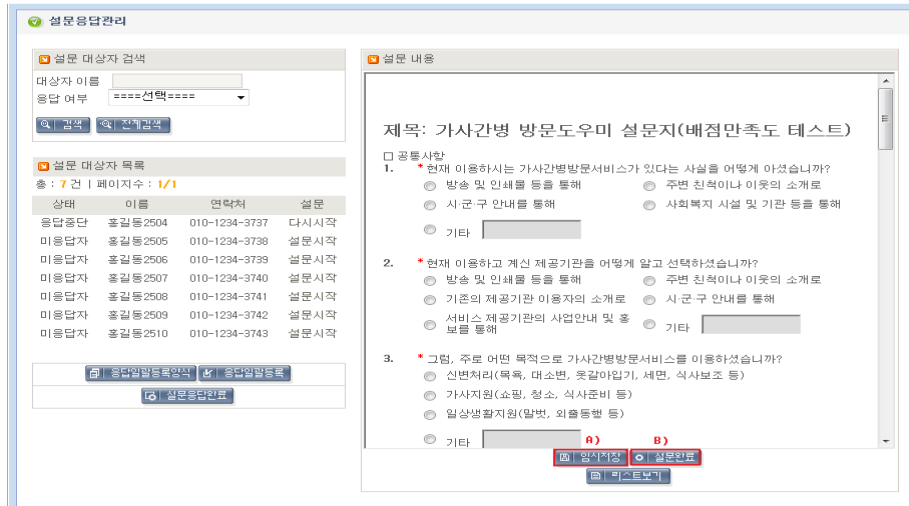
설문응답관리

설문 대상자 검색
대상자 이름
응답 여부 ====선택====
검색 전체검색

설문 대상자 목록
총 : 7 건 | 페이지수 : 1/1

| 상태 | 이름 | 연락처 | 설문 |
|---|---|---|---|
| 응답중단 | 홍길동2504 | 010-1234-3737 | 다시시작 |
| 미응답자 | 홍길동2505 | 010-1234-3738 | 설문시작 |
| 미응답자 | 홍길동2506 | 010-1234-3739 | 설문시작 |
| 미응답자 | 홍길동2507 | 010-1234-3740 | 설문시작 |
| 미응답자 | 홍길동2508 | 010-1234-3741 | 설문시작 |
| 미응답자 | 홍길동2509 | 010-1234-3742 | 설문시작 |
| 미응답자 | 홍길동2510 | 010-1234-3743 | 설문시작 |

응답일괄등록양식 응답일괄등록
설문응답완료

설문 내용

제목: 가사간병 방문도우미 설문지(배점만족도 테스트)

□ 공통사항
1. * 현재 이용하시는 가사간병방문서비스가 있다는 사실을 어떻게 아셨습니까?
방송 및 인쇄물 등을 통해
주변 친척이나 이웃의 소개로
시·군·구 안내를 통해
사회복지 시설 및 기관 등을 통해
기타

2. * 현재 이용하고 계신 제공기관을 어떻게 알고 선택하셨습니까?
방송 및 인쇄물 등을 통해
주변 친척이나 이웃의 소개로
기존의 제공기관 이용자의 소개로
시·군·구 안내를 통해
서비스 제공기관의 사업안내 및 홍보물 등을 통해
기타

3. * 그럼, 주로 어떤 목적으로 가사간병방문서비스를 이용하셨습니까?
신변처리(목욕, 대소변, 옷갈아입기, 세면, 식사보조 등)
가사지원(쇼핑, 청소, 식사준비 등)
일상생활지원(말벗, 외출동행 등)
기타

A) B)
임시저장 설문완료
리스트보기